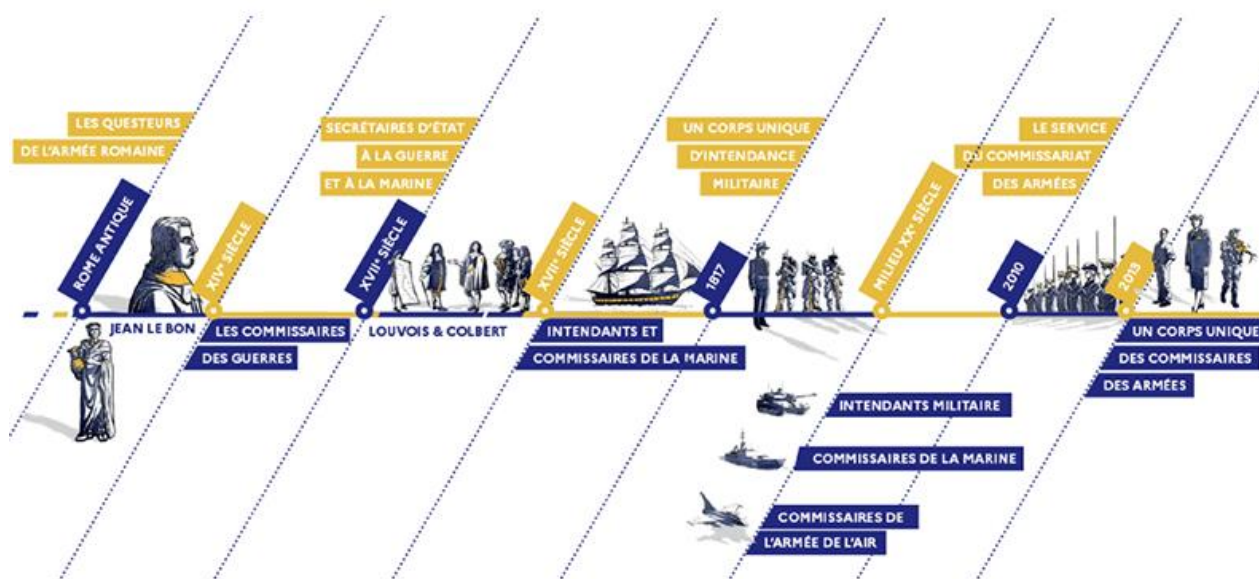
LES QUESTEURS
DE L'ARMÉE ROMAINE

ROME ANTIQUE

JEAN LE BON

XIVe SIÈCLE

LES COMMISSAIRES
DES GUERRES

SECRÉTAIRES D'ÉTAT
À LA GUERRE
ET À LA MARINE

XVIIe SIÈCLE

LOUVOIS & COLBERT

XVIIIe SIÈCLE

INTENDANTS ET
COMMISSAIRES DE LA MARINE

UN CORPS UNIQUE
D'INTENDANCE
MILITAIRE

1817

INTENDANTS MILITAIRE

COMMISSAIRES DE LA MARINE

COMMISSAIRES DE
L'ARMÉE DE L'AIR

MILIEU XXe SIÈCLE

LE SERVICE
DU COMMISSARIAT
DES ARMÉES

2010

2013

UN CORPS UNIQUE
DES COMMISSAIRES
DES ARMÉES